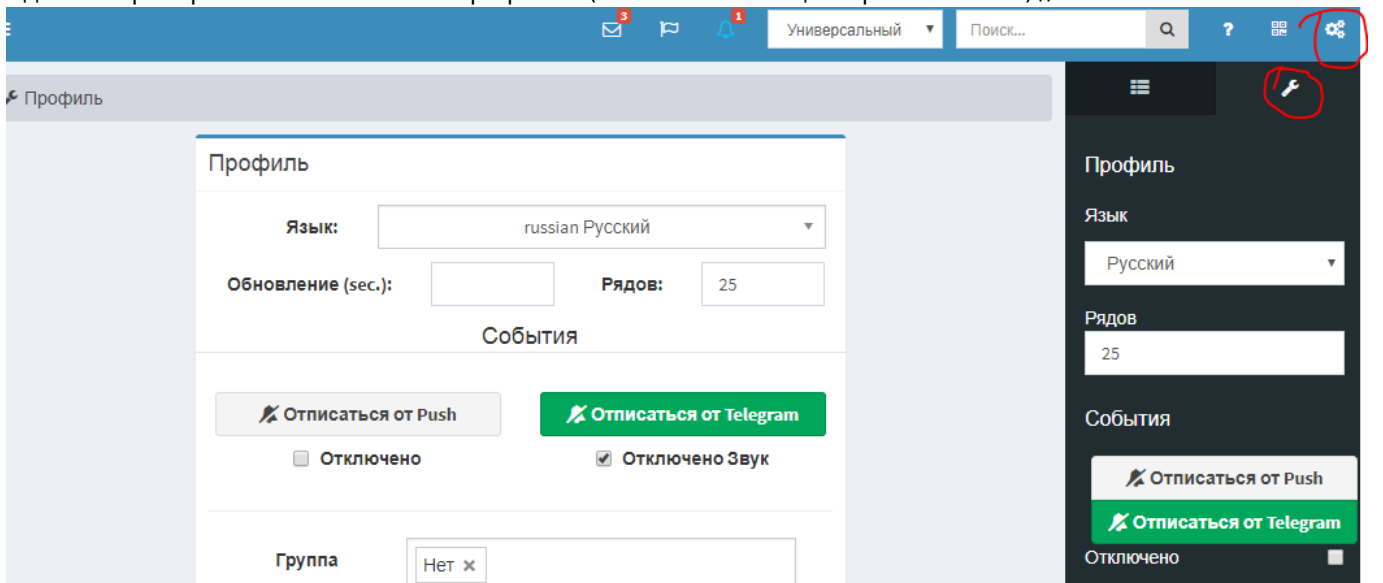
3 1 Универсальный Поиск...

Профиль

Профиль

Язык: russian Русский

Обновление (sec.): Рядов: 25

События

Отписаться от Push Отписаться от Telegram

Отключено Отключено Звук

Группа Нет ×

Профиль

Язык

Русский

Рядов

25

События

Отписаться от Push

Отписаться от Telegram

Отключено